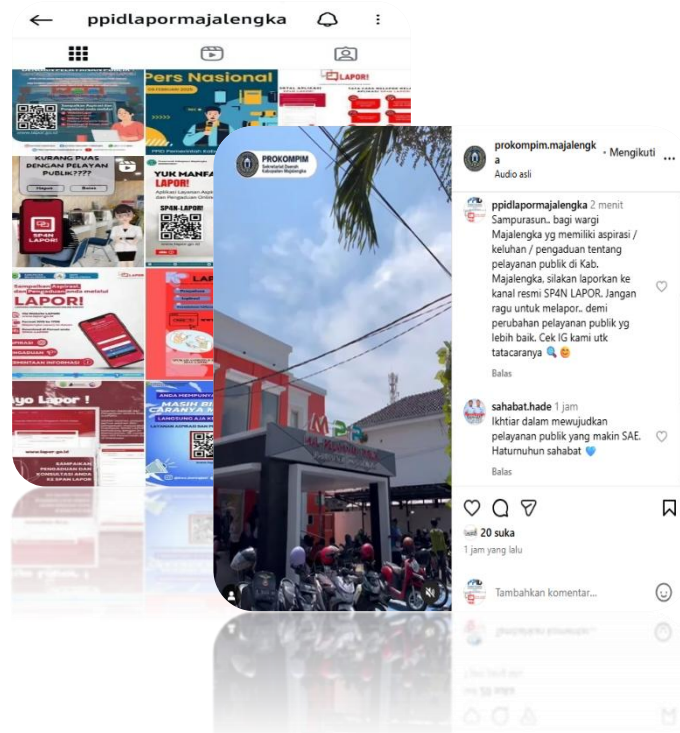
ppidlapormajalengka

Pers Nasional

LAPOR!

KURANG PUAS DENGAN PELAYANAN PUBLIK????

SP4N LAPOR!

YUK MANFAATKAN LAPOR!

LAPOR!

ayo Lapor !

MASIH BINGUNG CARANYA?

PROKOMPIM

prokompim.majalengka • Mengikuti
Audio asli

ppidlapormajalengka 2 menit
Sampurasun.. bagi wargi Majalengka yg memiliki aspirasi / keluhan / pengaduan tentang pelayanan publik di Kab. Majalengka, silakan laporkan ke kanal resmi SP4N LAPOR. Jangan ragu untuk melapor.. demi perubahan pelayanan publik yg lebih baik. Cek IG kami utk tatacaranya 🔍😊
Balas

sahabat.hade 1 jam
Ikhtiar dalam mewujudkan pelayanan publik yang makin SAE. Haturnuhun sahabat 💙
Balas

20 suka
1 jam yang lalu

Tambahkan komentar...